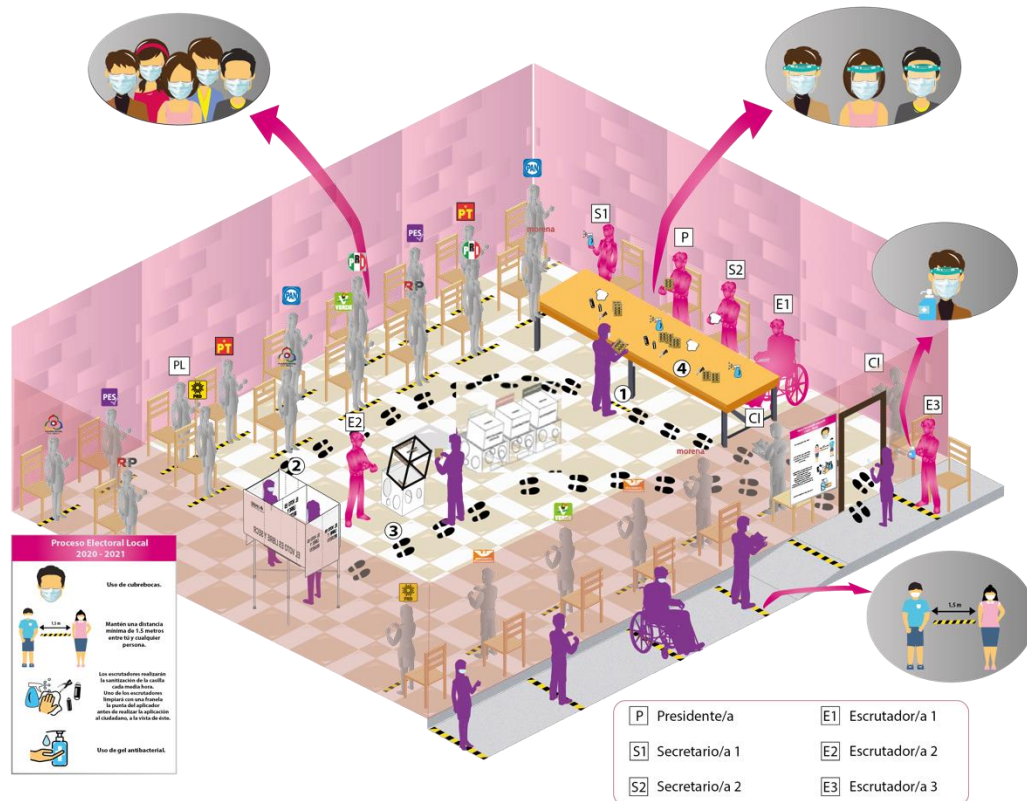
PAN
S1
morena
PT
P
PES
S2
PAN
VERDE
RP
E1
PL
PT
4
1
CI
PES
RP
E2
2
CI
E3
morena
VERDE
3
Proceso Electoral Local
2020 - 2021

Uso de cubrebocas.

Mantén una distancia mínima de 1.5 metros entre tú y cualquier persona.

1.5 m

Los escrutadores realizarán la sanitización de la casilla cada media hora. Uno de los escrutadores limpiará con una franela la punta del aplicador antes de realizar la aplicación al ciudadano, a la vista de éste.

Uso de gel antibacterial.

1.5 m

| P Presidente/a | E1 Escrutador/a 1 |
|---|---|
| S1 Secretario/a 1 | E2 Escrutador/a 2 |
| S2 Secretario/a 2 | E3 Escrutador/a 3 |